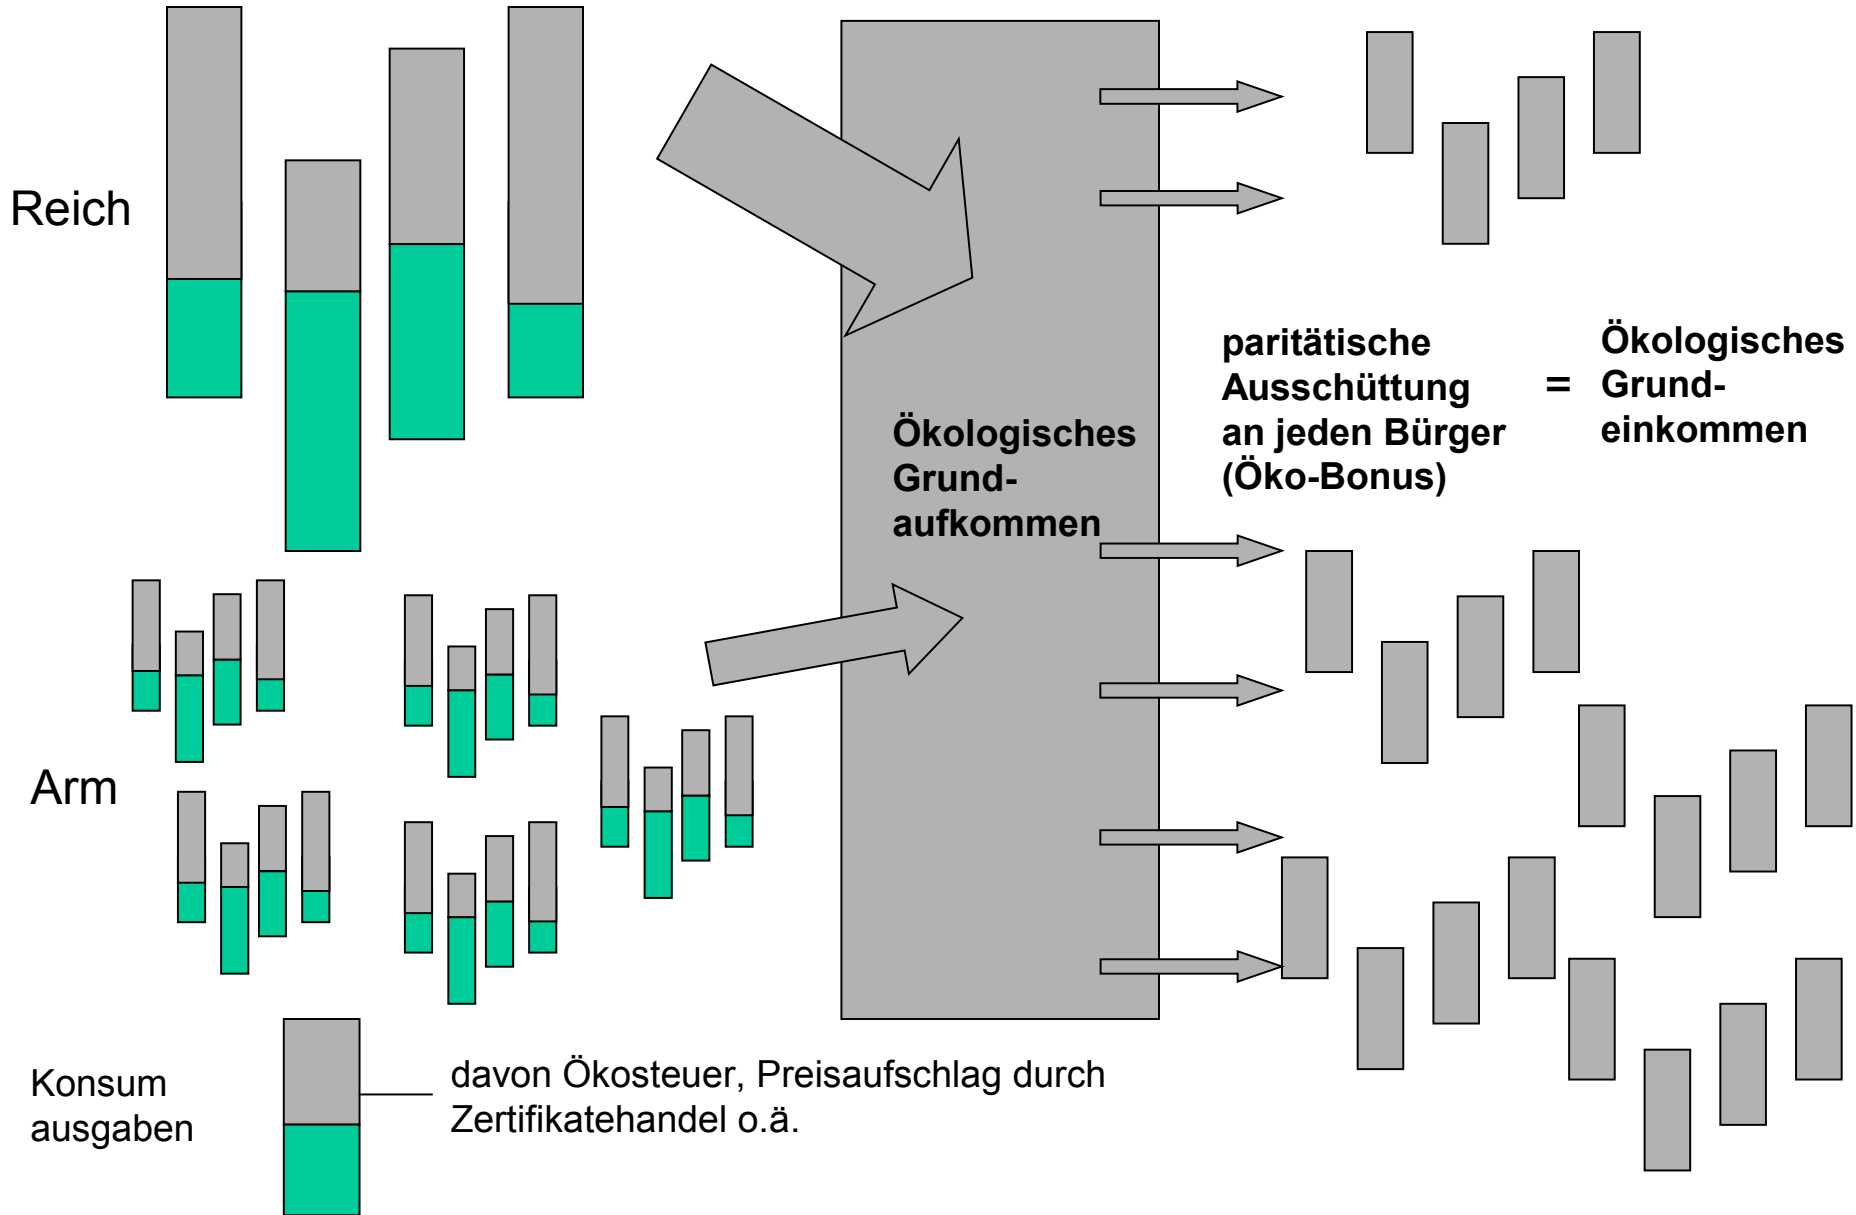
Reich

Ökologisches Grund-aufkommen

paritätische Ausschüttung an jeden Bürger (Öko-Bonus)

=

Ökologisches Grund-einkommen

Arm

Konsum ausgaben

davon Ökosteuer, Preisaufschlag durch Zertifikatehandel o.ä.